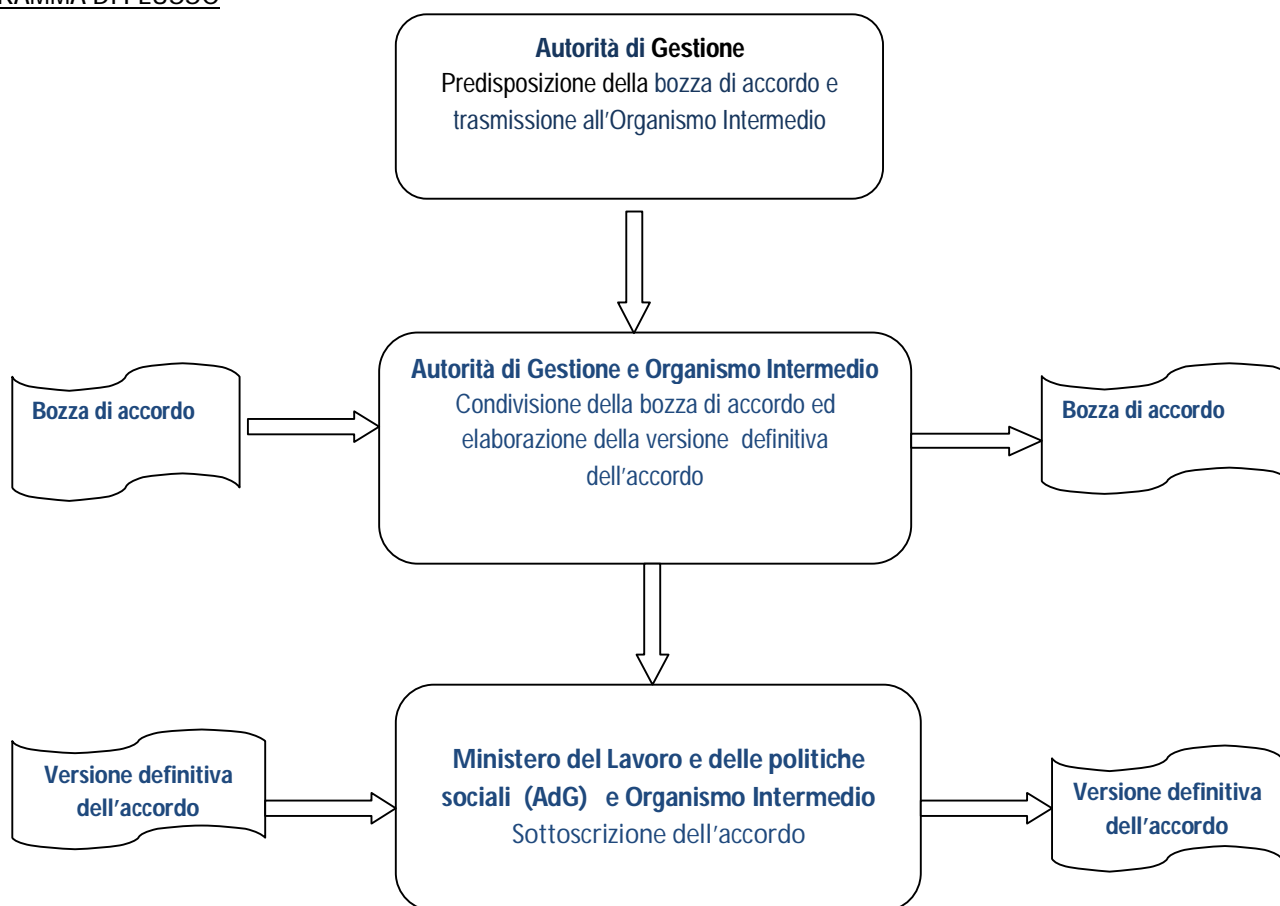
RAMMA DI FLUSSO

Autorità di Gestione
Predisposizione della bozza di accordo e trasmissione all'Organismo Intermedio

Bozza di accordo

Autorità di Gestione e Organismo Intermedio
Condivisione della bozza di accordo ed elaborazione della versione definitiva dell'accordo

Bozza di accordo

Versione definitiva dell'accordo

Ministero del Lavoro e delle politiche sociali (AdG) e Organismo Intermedio
Sottoscrizione dell'accordo

Versione definitiva dell'accordo